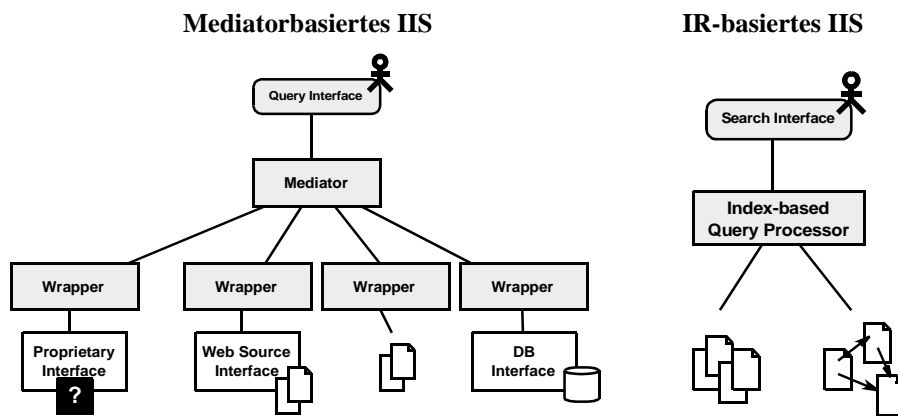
Mediatorbasiertes IIS

Query Interface

Mediator

Wrapper

Wrapper

Wrapper

Wrapper

Proprietary Interface

?

Web Source Interface

DB Interface

IR-basiertes IIS

Search Interface

Index-based Query Processor